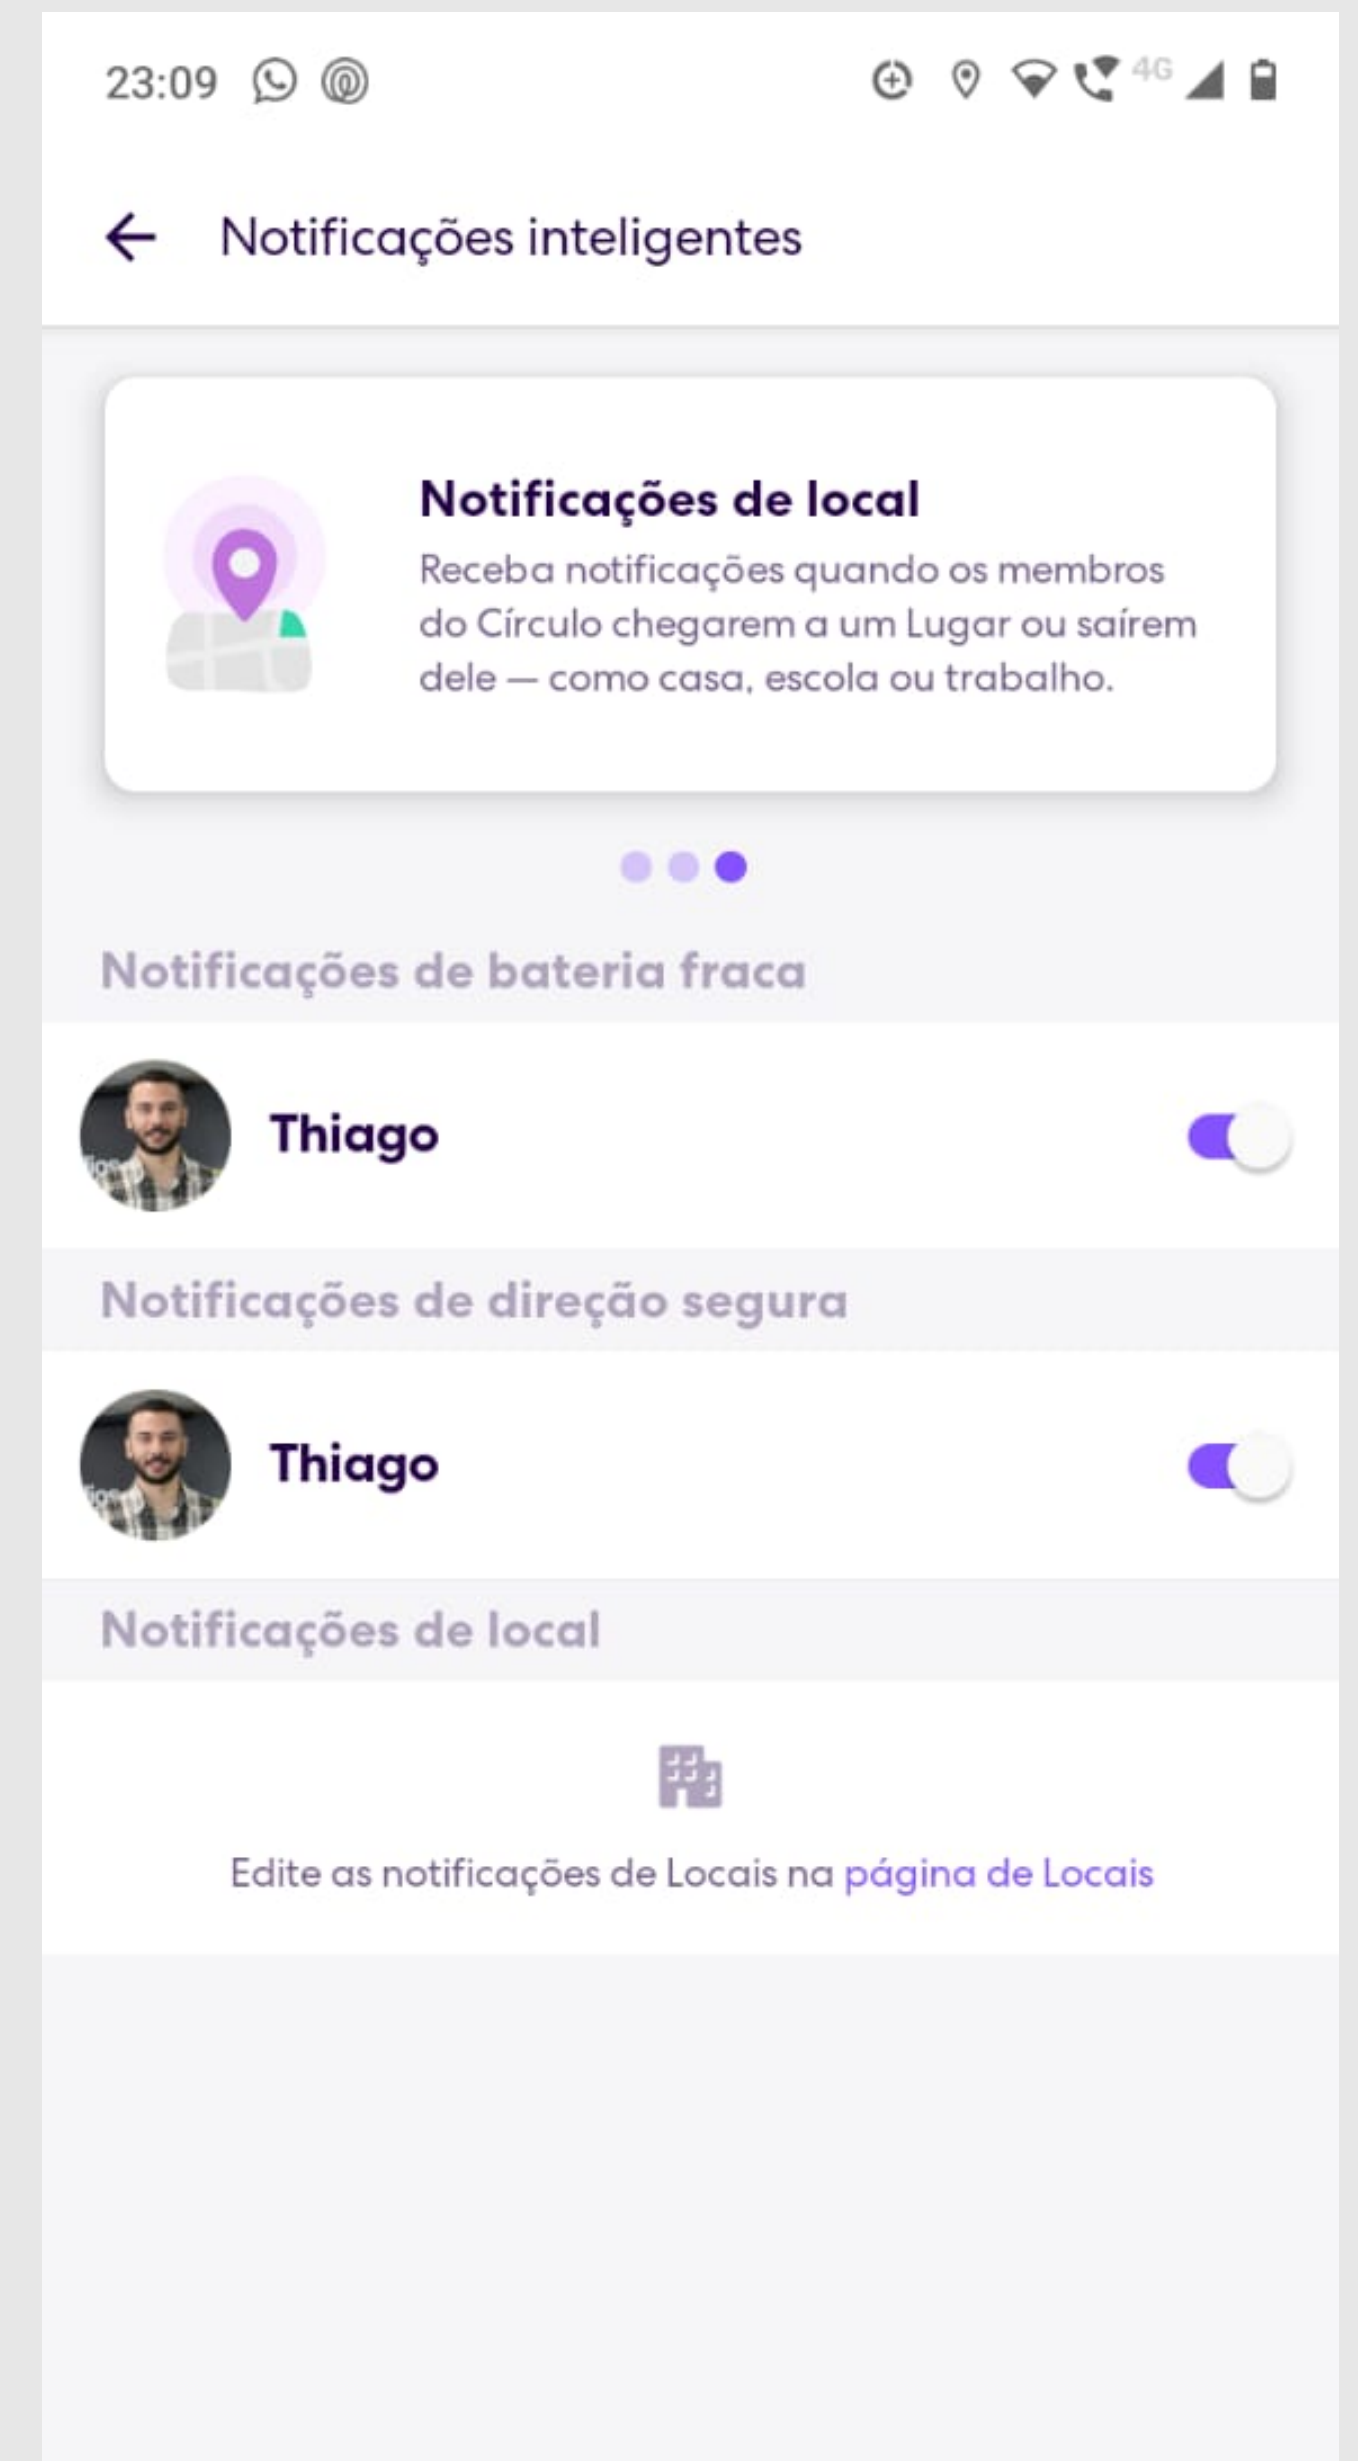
23:09

4G

Notificações inteligentes

Notificações de local

Receba notificações quando os membros do Círculo chegarem a um Lugar ou saírem dele — como casa, escola ou trabalho.

Notificações de bateria fraca

Thiago

Notificações de direção segura

Thiago

Notificações de local

Edite as notificações de Locais na página de Locais